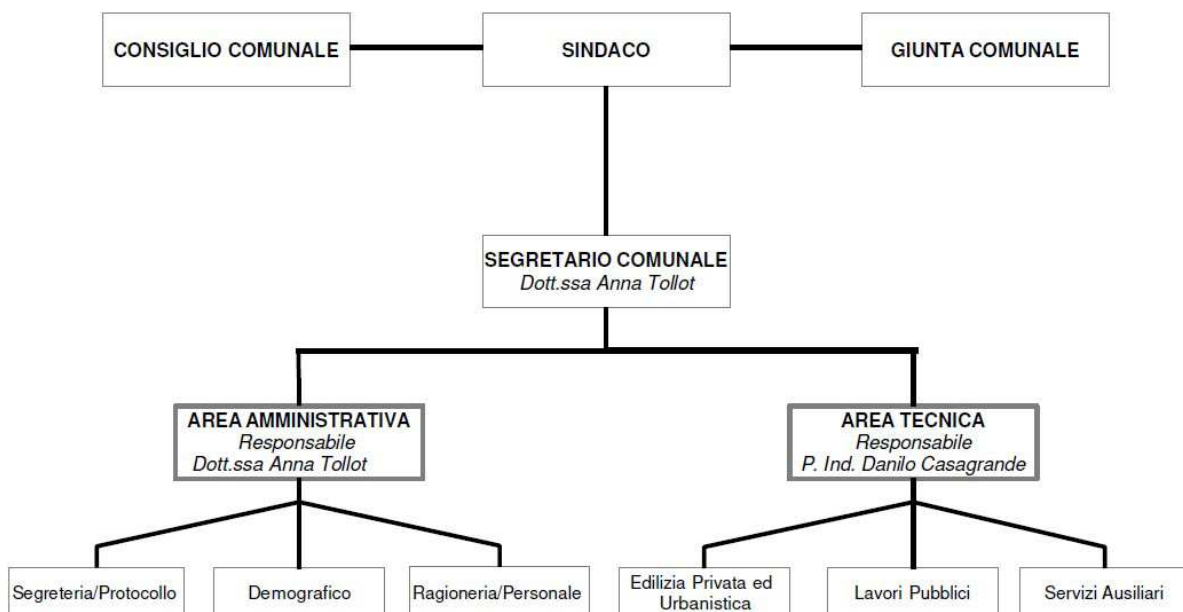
CONSIGLIO COMUNALE

SINDACO

GIUNTA COMUNALE

SEGRETARIO COMUNALE
Dott.ssa Anna Tollot

AREA AMMINISTRATIVA
Responsabile
Dott.ssa Anna Tollot

AREA TECNICA
Responsabile
P. Ind. Danilo Casagrande

Segreteria/Protocollo

Demografico

Ragioneria/Personale

Edilizia Privata ed Urbanistica

Lavori Pubblici

Servizi Ausiliari